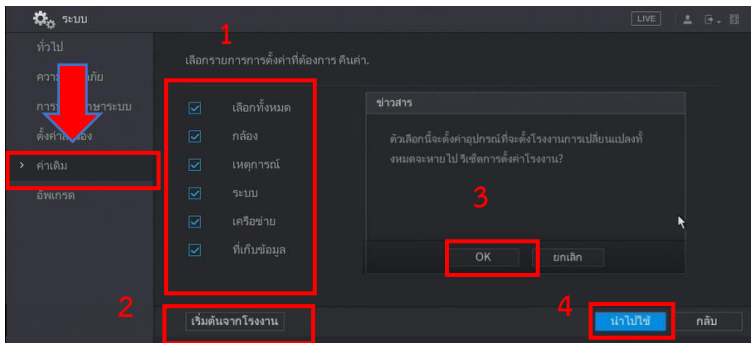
ระบบ

LIVE

ทั่วไป

ความ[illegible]ภัย

การ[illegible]ษาระบบ

ตั้งค่า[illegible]อง

ค่าเดิม

อัพเกรด

1

เลือกรายการการตั้งค่าที่ต้องการ คืนค่า.

เลือกทั้งหมด

กล้อง

เหตุการณ์

ระบบ

เครือข่าย

ที่เก็บข้อมูล

ข่าวสาร

ตัวเลือกนี้จะตั้งค่าอุปกรณ์ที่จะตั้งโรงงานการเปลี่ยนแปลงทั้งหมดจะหายไป รีเซ็ตการตั้งค่าโรงงาน?

3

OK

ยกเลิก

2

เริ่มต้นจากโรงงาน

4

นำไปใช้

กลับ